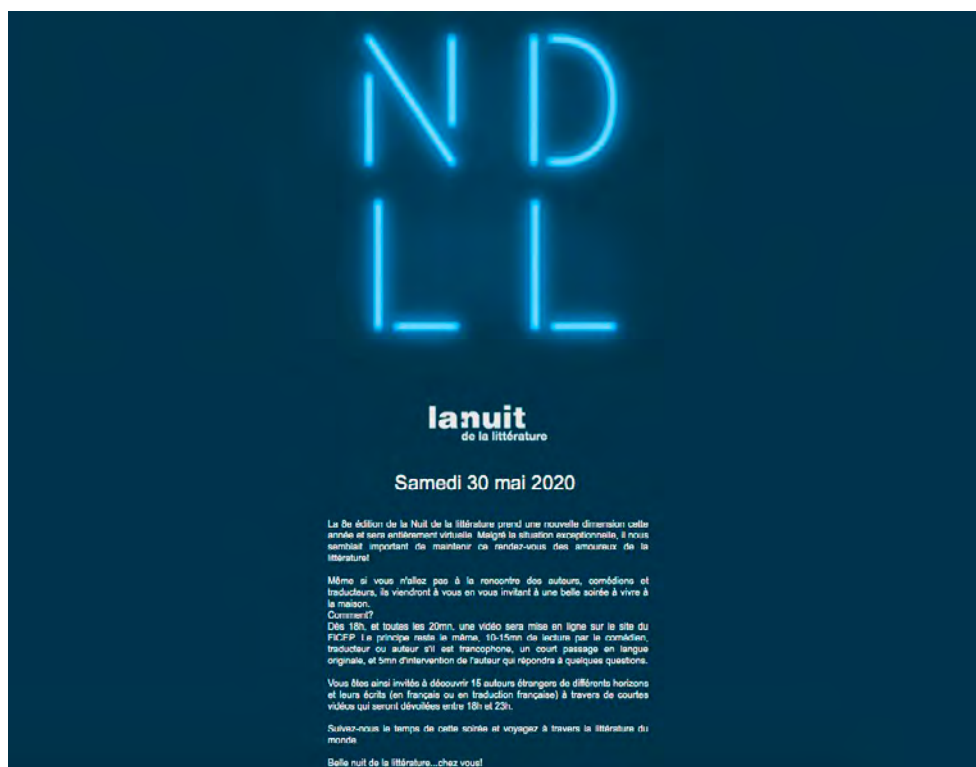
N D
L L

la:nuit
de la littérature

Samedi 30 mai 2020

La 8e édition de la Nuit de la littérature prend une nouvelle dimension cette année et sera entièrement virtuelle. Malgré la situation exceptionnelle, il nous semblait important de maintenir ce rendez-vous des amoureux de la littérature!

Même si vous n'allez pas à la rencontre des auteurs, comédiens et traducteurs, ils viendront à vous en vous invitant à une belle soirée à vivre à la maison.
Comment?
Dès 18h, et toutes les 20mn, une vidéo sera mise en ligne sur le site du FICEP. Le principe reste le même, 10-15mn de lecture par le comédien, traducteur ou auteur s'il est francophone, un court passage en langue originale, et 5mn d'intervention de l'auteur qui répondra à quelques questions.

Vous êtes ainsi invités à découvrir 15 auteurs étrangers de différents horizons et leurs écrits (en français ou en traduction française) à travers de courtes vidéos qui seront dévoilées entre 18h et 23h.

Suivez-nous le temps de cette soirée et voyagez à travers la littérature du monde.

Belle nuit de la littérature...chez vous!